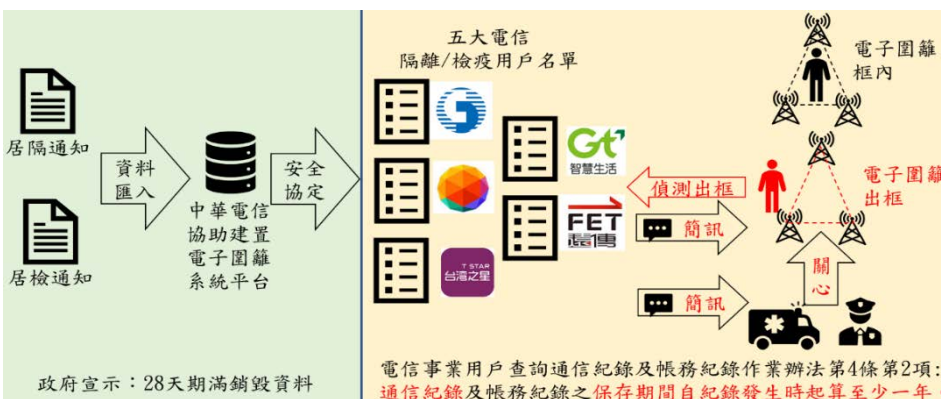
居隔通知

居檢通知

資料匯入

中華電信協助建置電子圍籬系統平台

安全協定

政府宣示：28天期滿銷毀資料

五大電信
隔離/檢疫用戶名單

Gt 智慧生活

FET 遠傳

T STAR 台灣之星

偵測出框

簡訊

簡訊

電子圍籬框內

電子圍籬出框

關心

電信事業用戶查詢通信紀錄及帳務紀錄作業辦法第4條第2項:
通信紀錄及帳務紀錄之保存期間自紀錄發生時起算至少一年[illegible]